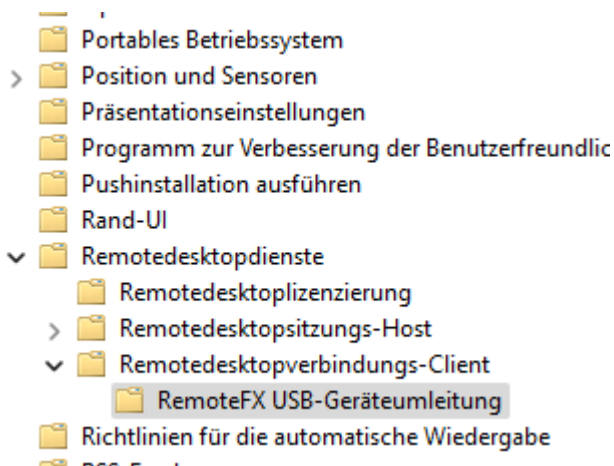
Portables Betriebssystem
Position und Sensoren
Präsentationseinstellungen
Programm zur Verbesserung der Benutzerfreundlic
Pushinstallation ausführen
Rand-UI
Remotedesktopdienste
Remotedesktoplizenzierung
Remotedesktopsitzungs-Host
Remotedesktopverbindungs-Client
RemoteFX USB-Geräteumleitung
Richtlinien für die automatische Wiedergabe
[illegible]